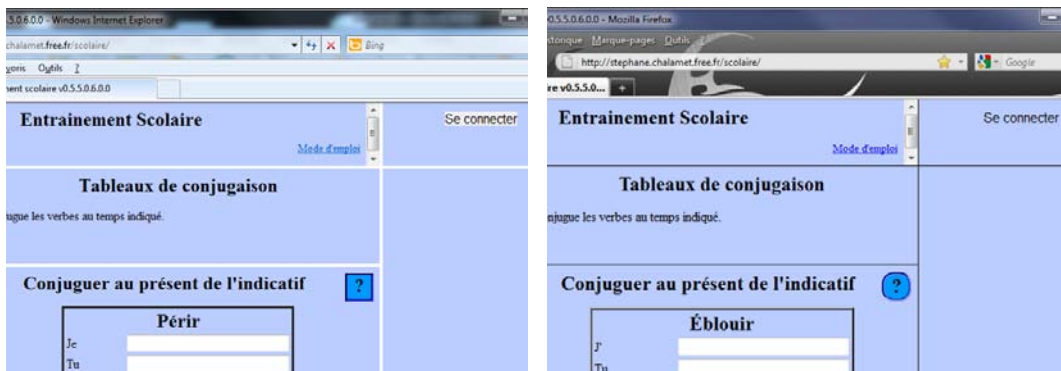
5.0.6.0.0 - Windows Internet Explorer
chalamet.free.fr/scolaire/
Bing
voris Outils ?
nent scolaire v0.5.5.0.6.0.0

Entrainement Scolaire
Mode d'emploi
Se connecter

Tableaux de conjugaison
jugue les verbes au temps indiqué.

Conjuguer au présent de l'indicatif
?

Périr
Je
Tu

0.5.5.0.6.0.0 - Mozilla Firefox
storique Marque-pages Outils
http://stephane.chalamet.free.fr/scolaire/
Google
ire v0.5.5.0...

Entrainement Scolaire
Mode d'emploi
Se connecter

Tableaux de conjugaison
njugue les verbes au temps indiqué.

Conjuguer au présent de l'indicatif
?

Éblouir
J'
Tu